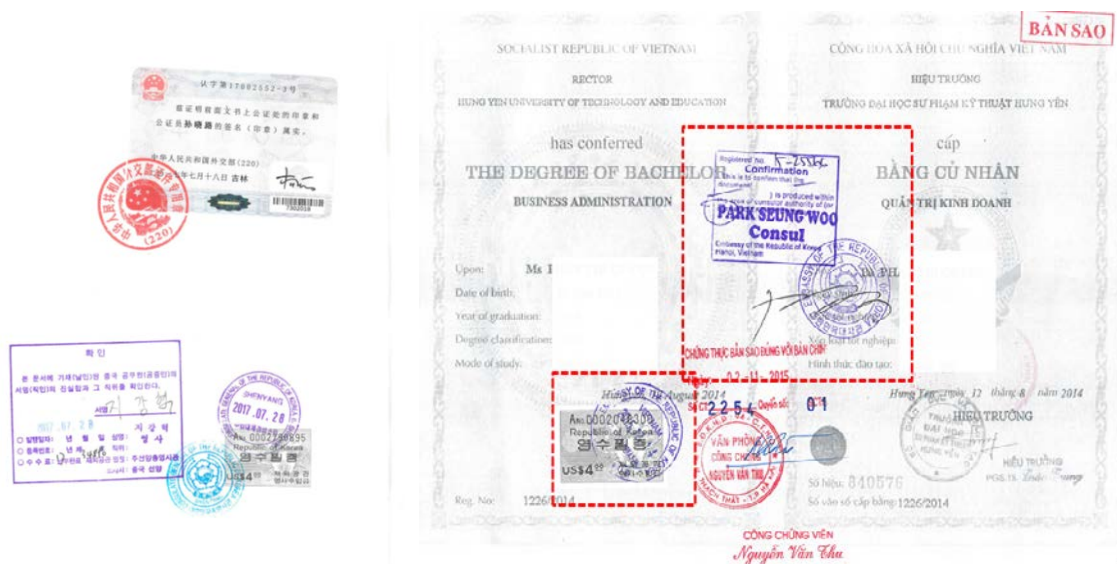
认字第17082552-3号

兹证明前面文书上公证处的印章和公证员孙晓路的签名(印章)属实。

中华人民共和国外交部(220)
二〇一七年七月十八日 吉林

中华人民共和国外交部领事司(220)

확인

본 문서에 기재(날인)된 중국 공무원(공증인)의 서명(직인)의 진실함을 그 직위를 확인합니다.

서명

2017.07.28 지강혁

담당영사
등록번호
수수료

SHENYANG
2017.07.28

A№ 0002238895
Republic of Korea
영수필증
US$4

BẢN SAO

SOCIALIST REPUBLIC OF VIETNAM

RECTOR

HUNG YEN UNIVERSITY OF TECHNOLOGY AND EDUCATION

has conferred

THE DEGREE OF BACHELOR

BUSINESS ADMINISTRATION

Upon: Ms. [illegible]

Date of birth:

Year of graduation:

Degree classification:

Mode of study:

Hung Yen, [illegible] August 2014

Reg. No: 1226/2014

CỘNG HOÀ XÃ HỘI CHỦ NGHĨA VIỆT NAM

HIỆU TRƯỞNG

TRƯỜNG ĐẠI HỌC SƯ PHẠM KỸ THUẬT HƯNG YÊN

cấp

BẰNG CỬ NHÂN

QUẢN TRỊ KINH DOANH

Xếp loại tốt nghiệp:

Hình thức đào tạo:

Hưng Yên, ngày 12 tháng 8 năm 2014

HIỆU TRƯỞNG

Số hiệu: 840576

Số vào sổ cấp bằng: 1226/2014

Registered No. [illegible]

Confirmation

This is to certify that the document is produced within the scope of consular authority of the

PARK SEUNG WOO

Consul

Embassy of the Republic of Korea Hanoi, Vietnam

EMBASSY OF THE REPUBLIC OF KOREA

CHỨNG THỰC BẢN SAO ĐÚNG VỚI BẢN CHÍNH

Ngày 02-11-2015

Số 22546 Quyển số 01

A№ 0002048300
Republic of Korea
영수필증
US$4

VĂN PHÒNG CÔNG CHỨNG NGUYỄN VĂN THU

CÔNG CHỨNG VIÊN
Nguyễn Văn Thu